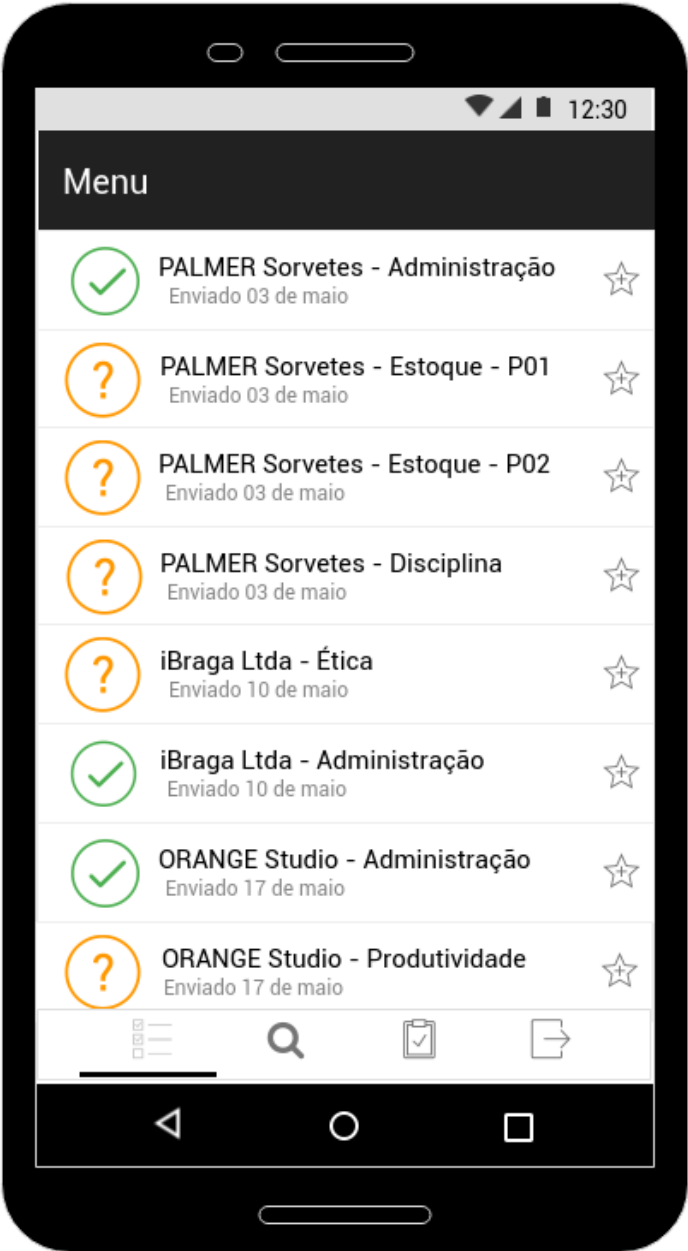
12:30

Menu

?

PALMER Sorvetes - Administração
Enviado 03 de maio

?

PALMER Sorvetes - Estoque - P01
Enviado 03 de maio

?

PALMER Sorvetes - Estoque - P02
Enviado 03 de maio

?

PALMER Sorvetes - Disciplina
Enviado 03 de maio

?

iBraga Ltda - Ética
Enviado 10 de maio

iBraga Ltda - Administração
Enviado 10 de maio

ORANGE Studio - Administração
Enviado 17 de maio

?

ORANGE Studio - Produtividade
Enviado 17 de maio